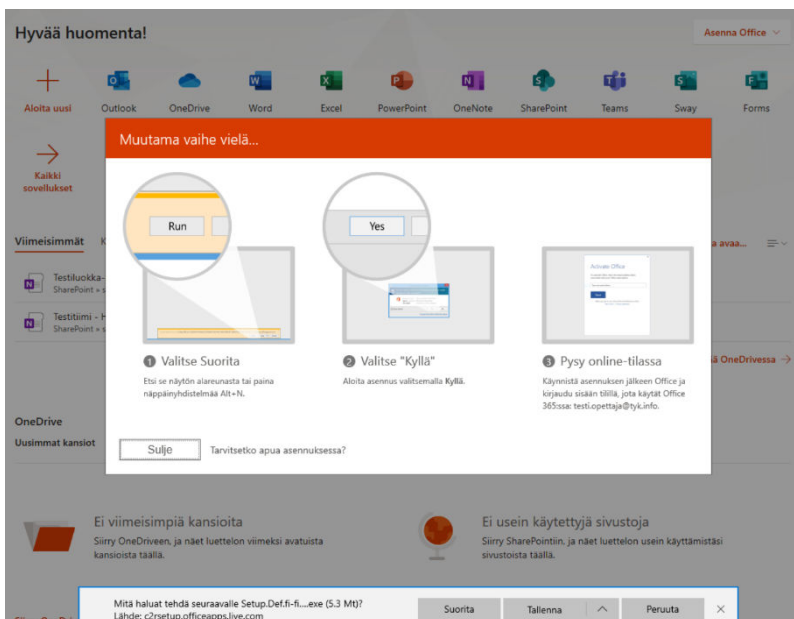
Hyvää huomenta!

Asenna Office

Aloita uusi
Outlook
OneDrive
Word
Excel
PowerPoint
OneNote
SharePoint
Teams
Sway
Forms

Kaikki sovellukset

Viimeisimmät

Testiluokka-
SharePoint » s

Testitiimi - H
SharePoint » s

a avaa...

ä OneDrivessa →

OneDrive
Uusimmat kansiot

Muutama vaihe vielä...

Run

Yes

Activate Office

1 Valitse Suorita
Etsi se näytön alareunasta tai paina näppäinyhdistelmää Alt+N.

2 Valitse "Kyllä"
Aloita asennus valitsemalla **Kyllä**.

3 Pysy online-tilassa
Käynnistä asennuksen jälkeen Office ja kirjaudu sisään tilillä, jota käytät Office 365:ssa: testi.opettaja@tyk.info.

Sulje
Tarvitsetko apua asennuksessa?

Ei viimeisimpiä kansioita
Siirry OneDriveen, ja näet luettelon viimeksi avatuista kansioista täällä.

Ei usein käytettyjä sivustoja
Siirry SharePointiin, ja näet luettelon usein käyttämistäsi sivustoista täällä.

Mitä haluat tehdä seuraavalle Setup.Def.fi-fi....exe (5.3 Mt)?
Lähde: c2rsetup.officeapps.live.com

Suorita
Tallenna
Peruuta
×